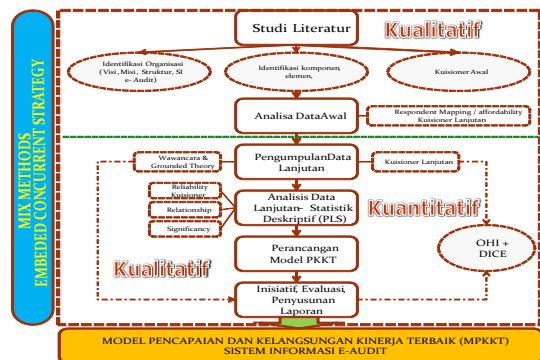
MIX METHODS
EMBEDED CONCURRENT STRATEGY

Studi Literatur

Kualitatif

Identifikasi Organisasi (Visi ,Misi, Struktur, SI e-Audit)

Identifikasi komponen, elemen,

Kuisioner Awal

Analisa DataAwal

Respondent Mapping / affordability Kuisioner Lanjutan

Wawancara & Grounded Theory

PengumpulanData Lanjutan

Kuisioner Lanjutan

Reliability Kuisioner

Relationship

Analisis Data Lanjutan- Statistik Deskriptif (PLS)

Kuantitatif

Significancy

Perancangan Model PKKT

OHI + DICE

Kualitatif

Inisiatif, Evaluasi, Penyusunan Laporan

MODEL PENCAPAIAN DAN KELANGSUNGAN KINERJA TERBAIK (MPKKT)
SISTEM INFORMASI E-AUDIT